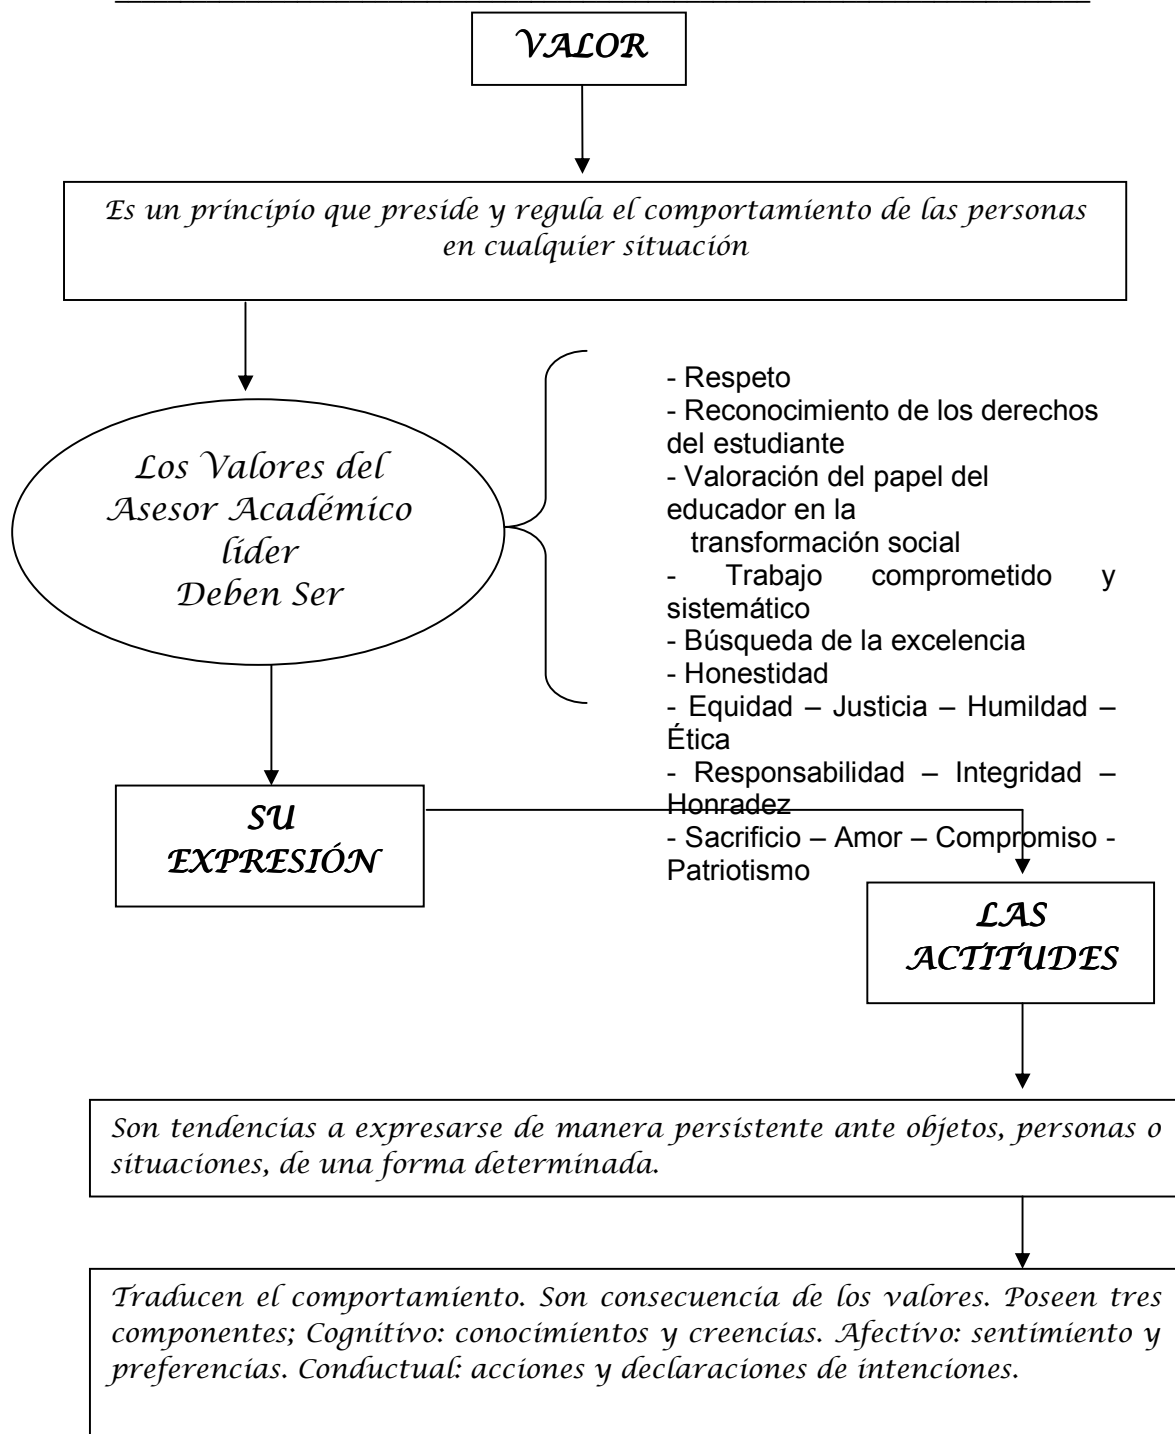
VALOR

Es un principio que preside y regula el comportamiento de las personas en cualquier situación

Los Valores del Asesor Académico líder Deben Ser

- Respeto
- Reconocimiento de los derechos del estudiante
- Valoración del papel del educador en la transformación social
- Trabajo comprometido y sistemático
- Búsqueda de la excelencia
- Honestidad
- Equidad – Justicia – Humildad – Ética
- Responsabilidad – Integridad – Honradez
- Sacrificio – Amor – Compromiso - Patriotismo

SU EXPRESIÓN

LAS ACTITUDES

Son tendencias a expresarse de manera persistente ante objetos, personas o situaciones, de una forma determinada.

Traducen el comportamiento. Son consecuencia de los valores. Poseen tres componentes; Cognitivo: conocimientos y creencias. Afectivo: sentimiento y preferencias. Conductual: acciones y declaraciones de intenciones.